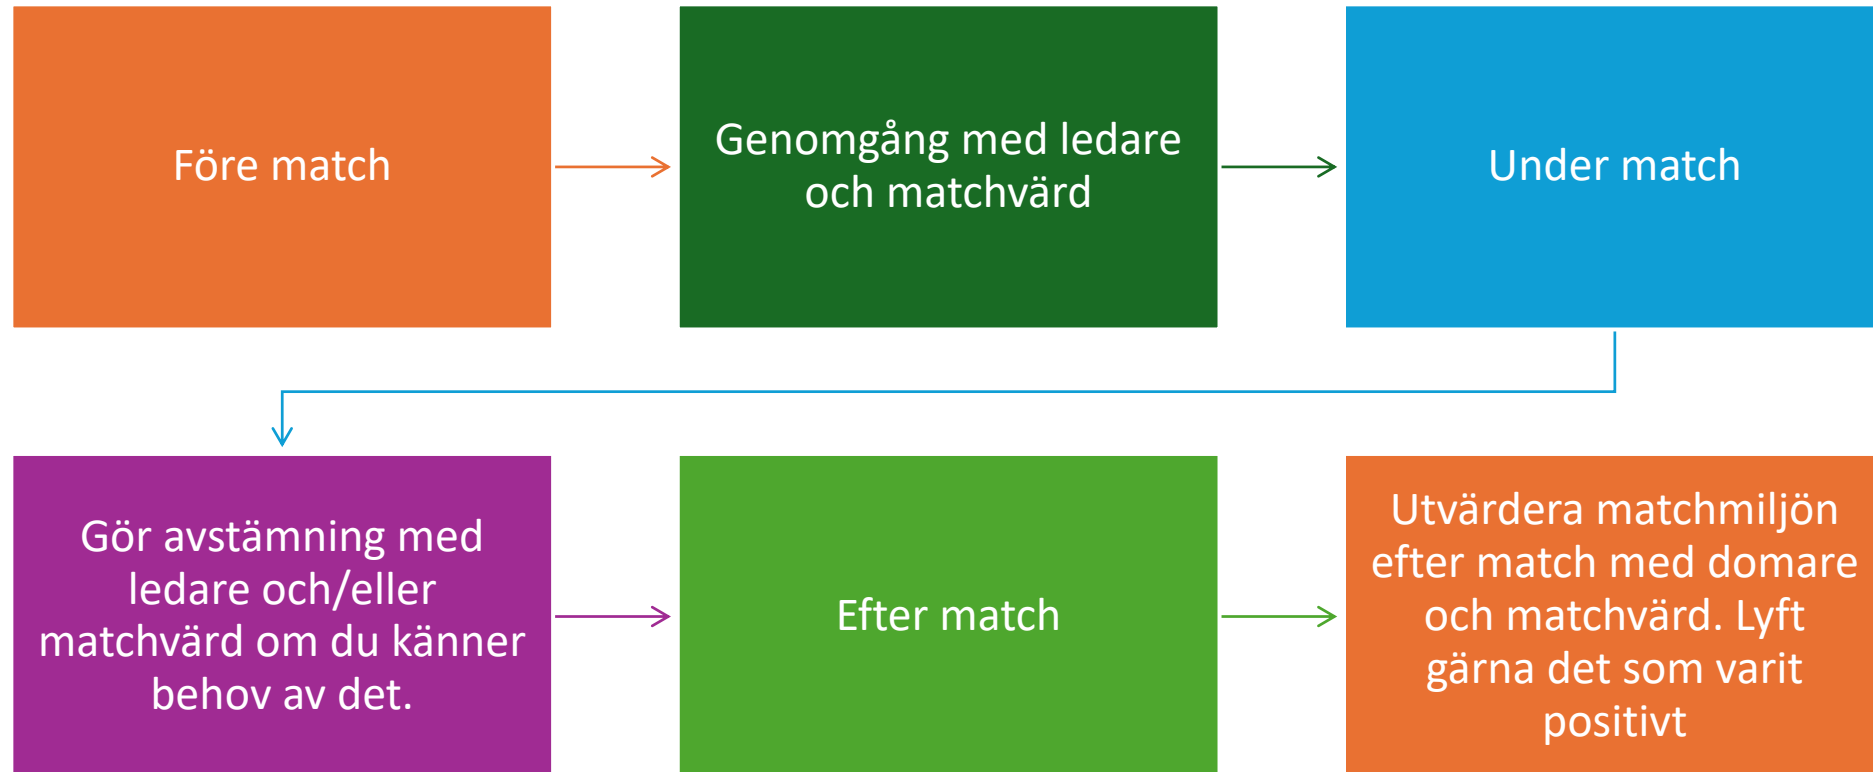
Före match

Genomgång med ledare och matchvärd

Under match

Gör avstämning med ledare och/eller matchvärd om du känner behov av det.

Efter match

Utvärdera matchmiljön efter match med domare och matchvärd. Lyft gärna det som varit positivt